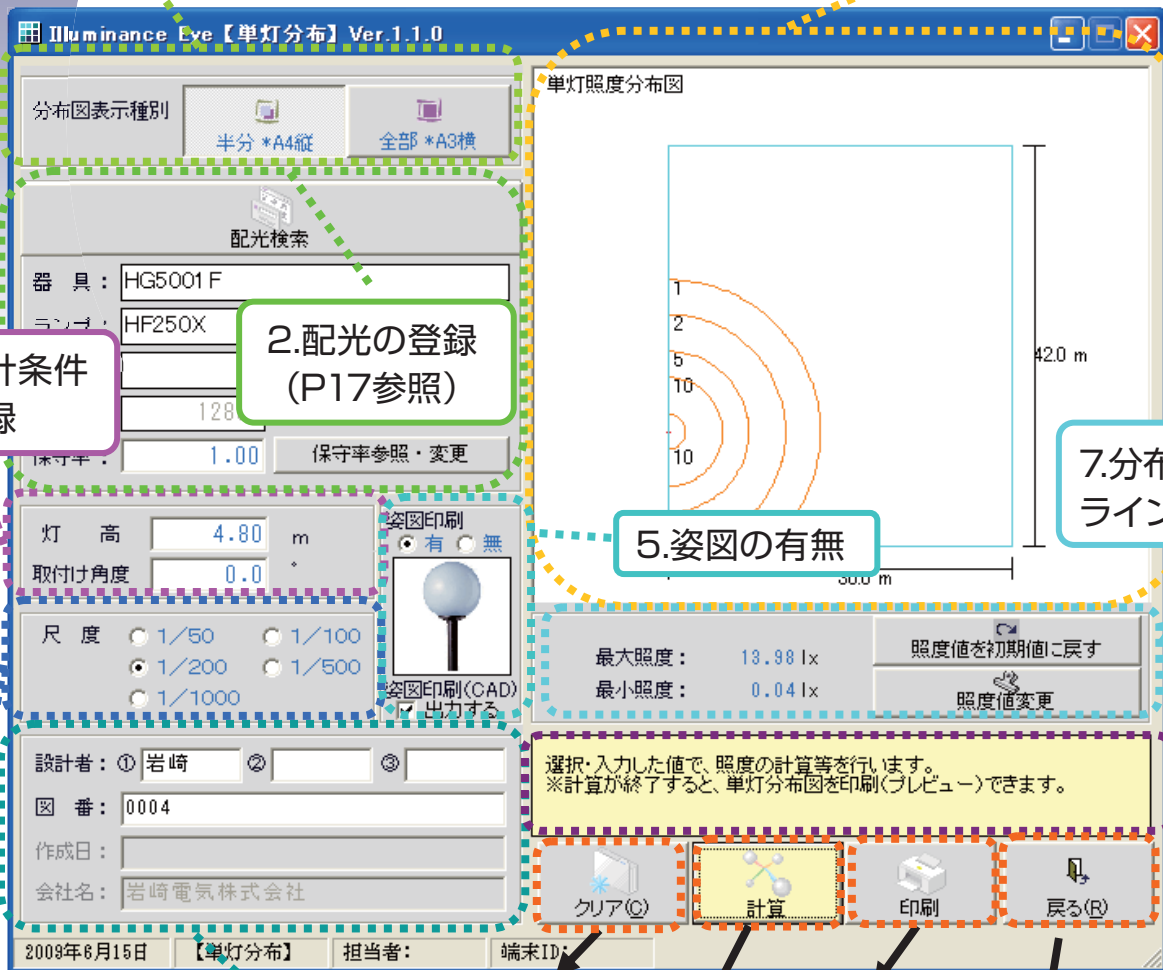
Illuminance Eye【単灯分布】Ver.1.1.0

分布図表示種別
半分 *A4縦
全部 *A3横

配光検索
器具：HG5001F
ランプ：HF250X
128
保守率：1.00
保守率参照・変更

2.配光の登録
(P17参照)

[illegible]十条件
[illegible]録

灯高 4.80 m
取付け角度 0.0 °

姿図印刷
有 無
姿図印刷(CAD)
出力する

5.姿図の有無

尺度
1/50
1/100
1/200
1/500
1/1000

単灯照度分布図
1
2
5
10
10
42.0 m
30.0 m

7.分布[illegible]
ライン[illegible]

最大照度： 13.98 lx
最小照度： 0.04 lx
照度値を初期値に戻す
照度値変更

設計者：① 岩崎 ② ③
図番：0004
作成日：
会社名：岩崎電気株式会社

選択・入力した値で、照度の計算等を行います。
※計算が終了すると、単灯分布図を印刷(プレビュー)できます。

クリア(C)
計算
印刷
戻る(R)

2009年6月15日 【単灯分布】 担当者： 端末ID：